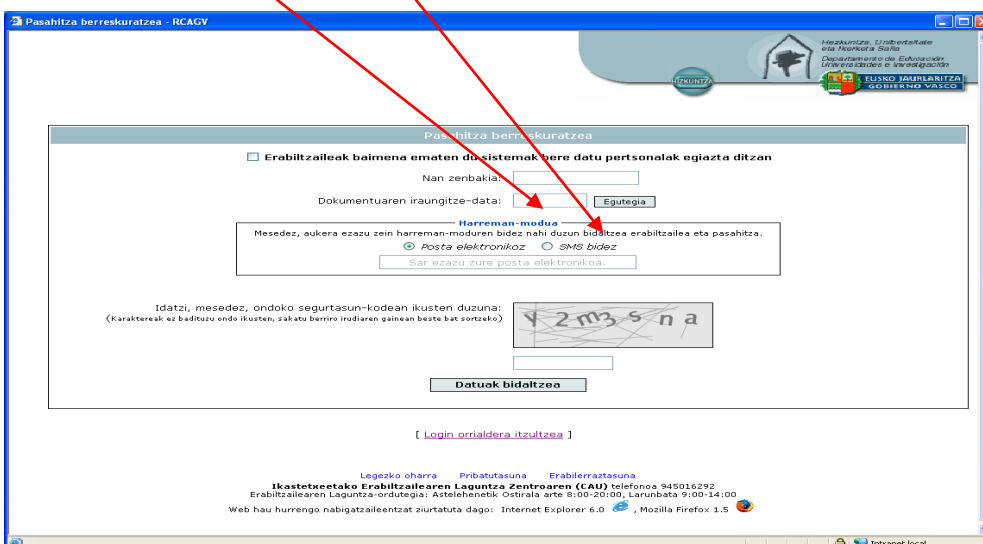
Pasahitza berreskuratzea - RCAGV

Hezkuntza, Unibertsitate eta Ikerketa Saila
Departamento de Educación Universidades e Investigación
HEZKUNTZA
EUSKO JAURLARITZA
GOBIERNO VASCO

Pasahitza berreskuratzea

Erabiltzaileak baimena ematen du sistemak bere datu pertsonalak egiazta ditzan

Nan zenbakia:

Dokumentuaren iraungitze-data: Egutegia

Harreman-modua
Mesedez, aukera ezazu zein harreman-moduren bidez nahi duzun bidaltzea erabiltzailea eta pasahitza.
Posta elektronikoz SMS bidez
Sar ezazu zure posta elektronikoa.

Idatzi, mesedez, ondoko segurtasun-kodean ikusten duzuna:
(Karaktereak ez badituzu ondo ikusten, sakatu berriro irudiaren gainean beste bat sortzeko)

Y 2 m 3 s n a

Datuak bidaltzea

[ Login orrialdera itzultzea ]

Legezko oharra Pribatutasuna Erabilerraztasuna
Ikastetxeetako Erabiltzailearen Laguntza Zentroaren (CAU) telefonoa 945016292
Erabiltzailearen Laguntza-ordutegia: Astelehenetik Ostirala arte 8:00-20:00, Larunbata 9:00-14:00
Web hau hurrengo nabigatzaileentzat ziurtatuta dago: Internet Explorer 6.0 , Mozilla Firefox 1.5

Intranet local